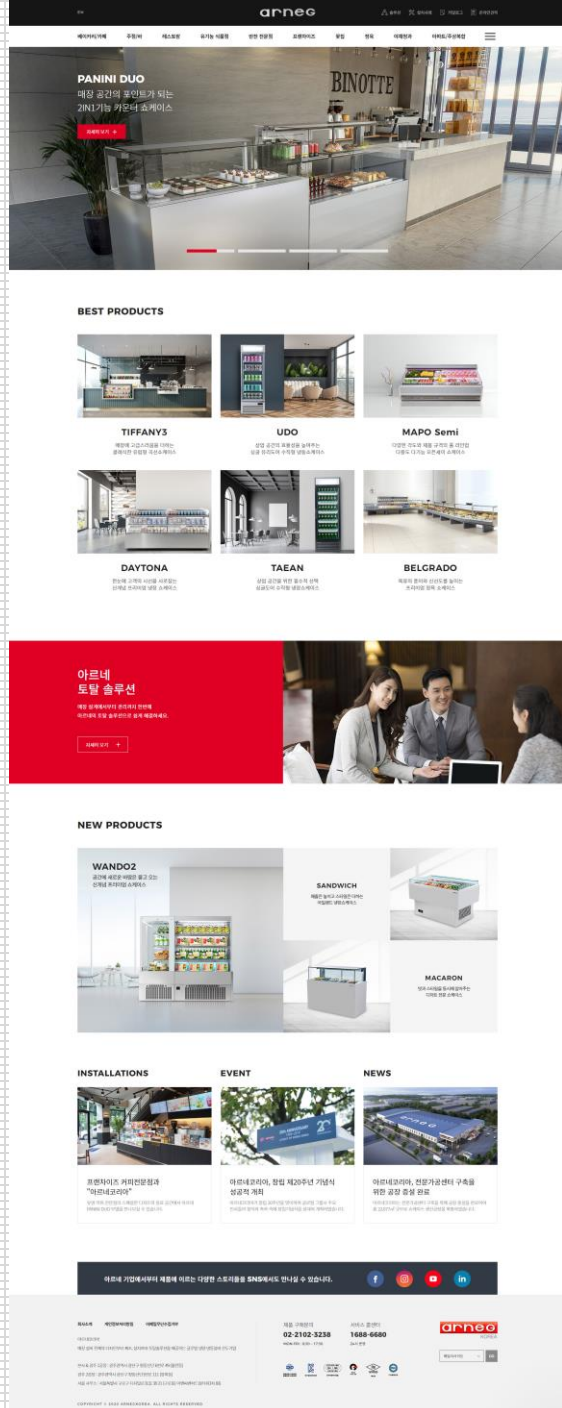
arneg

베이커리/카페 주방/바 레스토랑 유기농 식료품 편의 전문점 프랜차이즈 꽃집 정육 이탈리아 아이트/무인매장

PANINI DUO
매장 공간의 포인트가 되는 2IN1기능 카운터 쇼케이스

자세히 보기

BINOTTE

BEST PRODUCTS

TIFFANY3

UDO

MAPO Semi

DAYTONA

TAEAN

BELGRADO

아르네 토탈 솔루션

자세히 보기 +

NEW PRODUCTS

WANDO2

SANDWICH

MACARON

INSTALLATIONS

EVENT

NEWS

프랜차이즈 커피전문점과 "아르네코리아"

아르네코리아, 창립 제20주년 기념식 성공적 개최

아르네코리아, 전문가공센터 구축을 위한 공장 증설 완료

아르네 기업에서부터 제품에 이르는 다양한 스토리들을 SNS에서도 만나실 수 있습니다.

02-2102-3238

1688-6680

arneg

COPYRIGHT © 2020 ARNEGKOREA. ALL RIGHTS RESERVED.